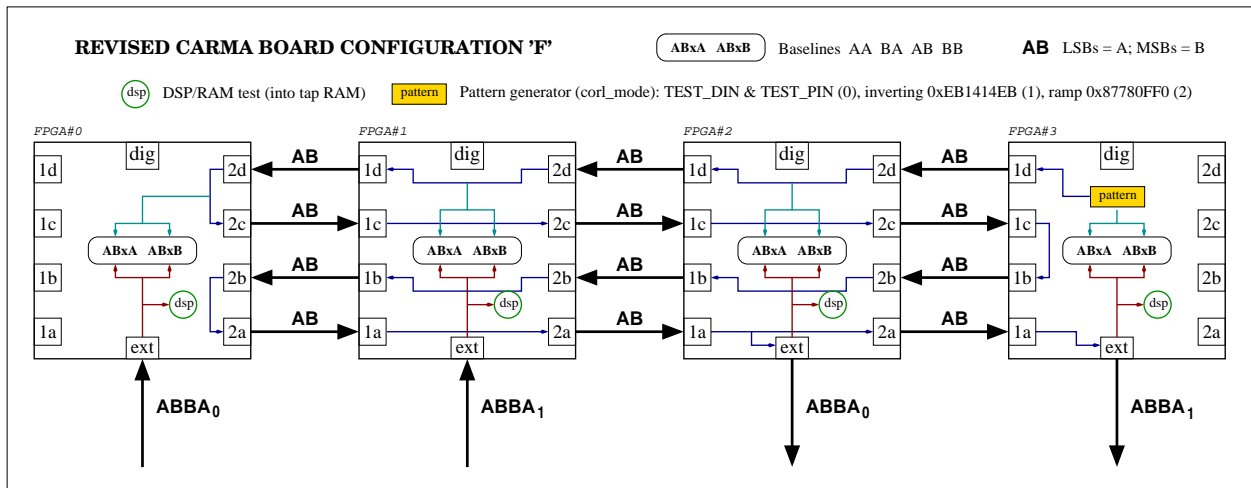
REVISED CARMA BOARD CONFIGURATION 'F'

ABxA ABxB Baselines AA BA AB BB

AB LSBs = A; MSBs = B

dsp DSP/RAM test (into tap RAM)

pattern Pattern generator (corl_mode): TEST_DIN & TEST_PIN (0), inverting 0xEB1414EB (1), ramp 0x87780FF0 (2)

FPGA#0

dig

1d 2d

1c 2c

ABxA ABxB

1b 2b

dsp

1a 2a

ext

AB

AB

AB

AB

FPGA#1

dig

1d 2d

1c 2c

ABxA ABxB

1b 2b

dsp

1a 2a

ext

AB

AB

AB

AB

FPGA#2

dig

1d 2d

1c 2c

ABxA ABxB

1b 2b

dsp

1a 2a

ext

AB

AB

AB

AB

FPGA#3

dig

1d 2d

pattern

1c 2c

ABxA ABxB

1b 2b

dsp

1a 2a

ext

$ABBA_0$

$ABBA_1$

$ABBA_0$

$ABBA_1$